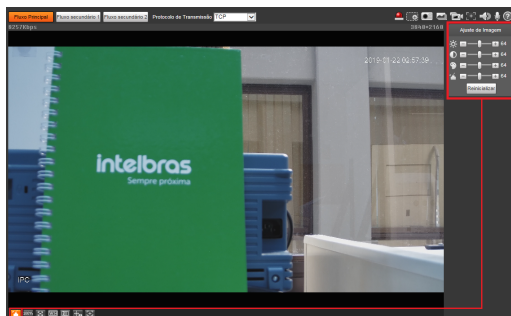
Fluxo Principal Fluxo secundário 1 Fluxo secundário 2 Protocolo de Transmissão TCP

925789ps

2048×2160

Ajuste de Imagem

64

64

64

64

Reinicializar

2015-01-22 02:57:39

intelbras

Sempre próxima

IPC